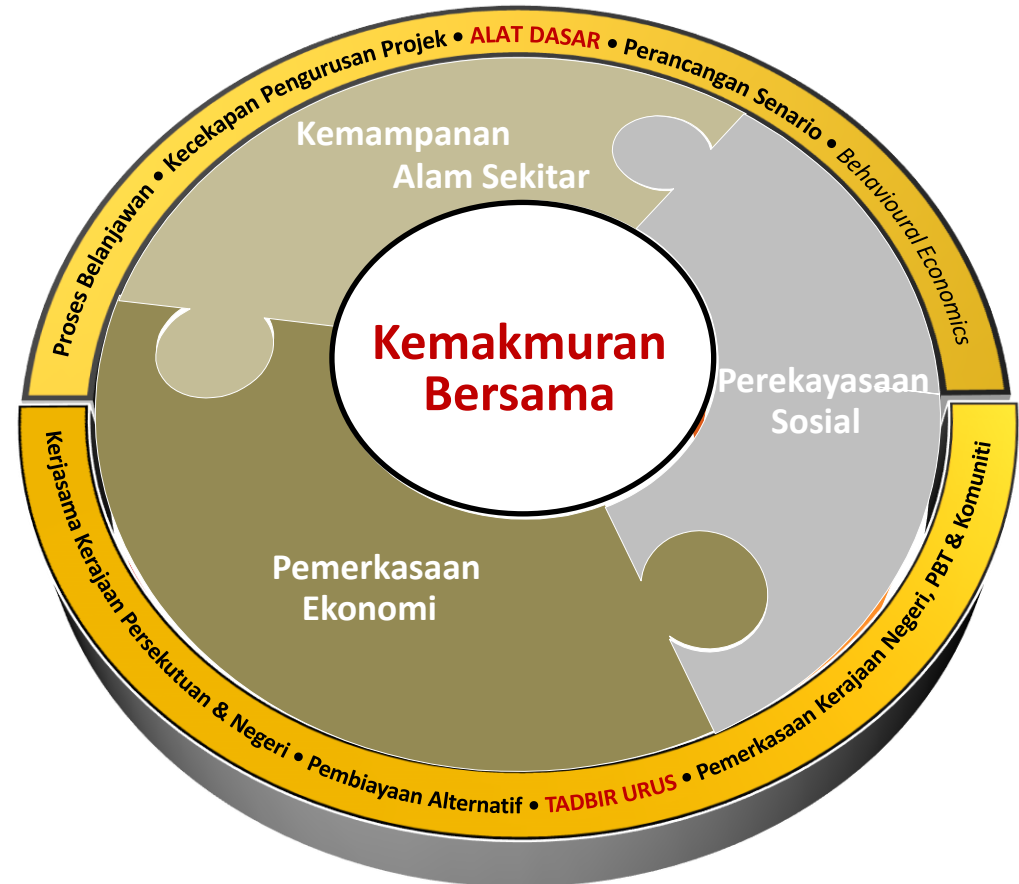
Proses Belanjawan • Kecekapan Pengurusan Projek • ALAT DASAR • Perancangan Senario • Behavioural Economics

Kemampanan Alam Sekitar

Kemakmuran Bersama

Perekayasaan Sosial

Pemerkasaan Ekonomi

Kerjasama Kerajaan Persekutuan & Negeri • Pembiayaan Alternatif • TADBIR URUS • Pemerkasaan Kerajaan Negeri, PBT & Komuniti